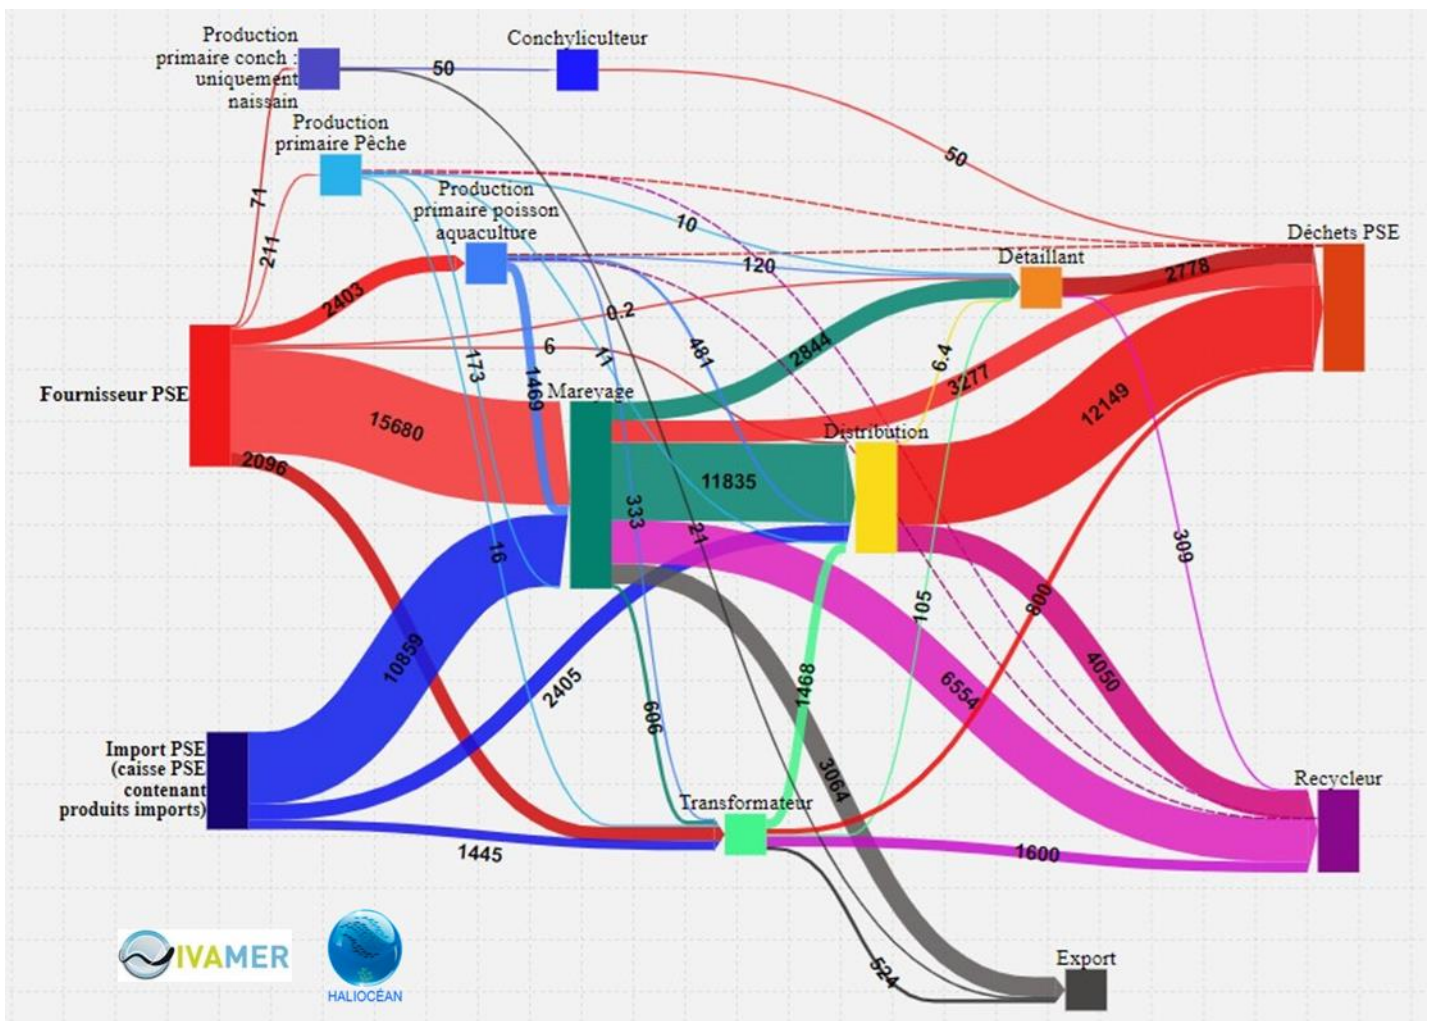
Production primaire conch : uniquement naissain

Conchyliculteur

50

Production primaire Pêche

50

Production primaire poisson aquaculture

10

Déchets PSE

74

211

120

Détaillant

2778

2403

0.2

6

11

481

2844

6.4

3277

Fournisseur PSE

173

1469

Mareyage

15680

Distribution

12149

2096

11835

333

21

309

16

10859

800

105

4050

2405

1468

6554

606

3064

Import PSE (caisse PSE contenant produits imports)

Recycleur

Transformateur

1445

1600

IVAMER

HALIOCÉAN

524

Export